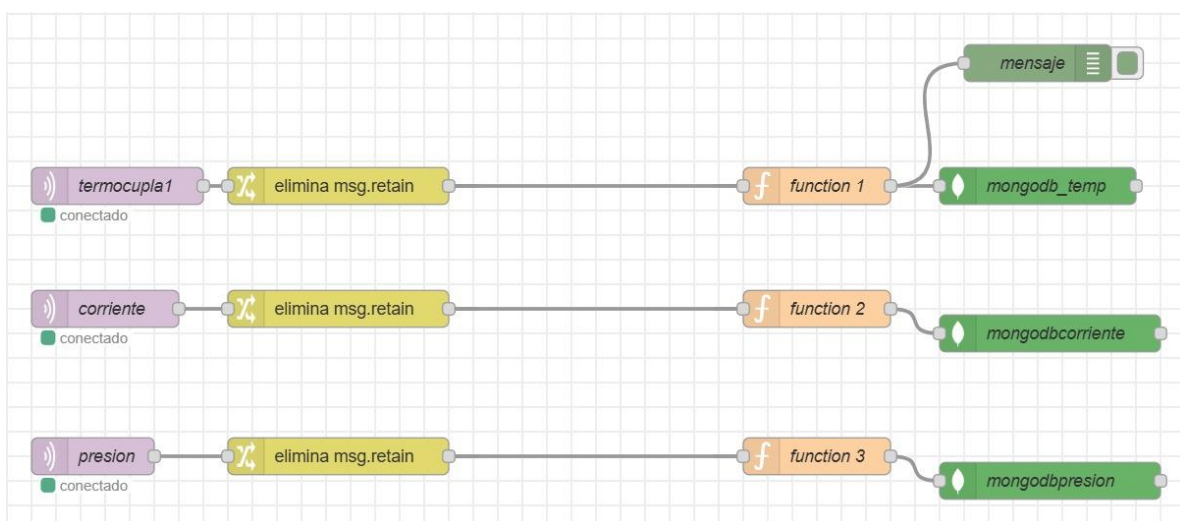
mensaje

termocupla1
conectado
elimina msg.retain
function 1
mongodb_temp

corriente
conectado
elimina msg.retain
function 2
mongodbcorriente

presion
conectado
elimina msg.retain
function 3
mongodbpresion